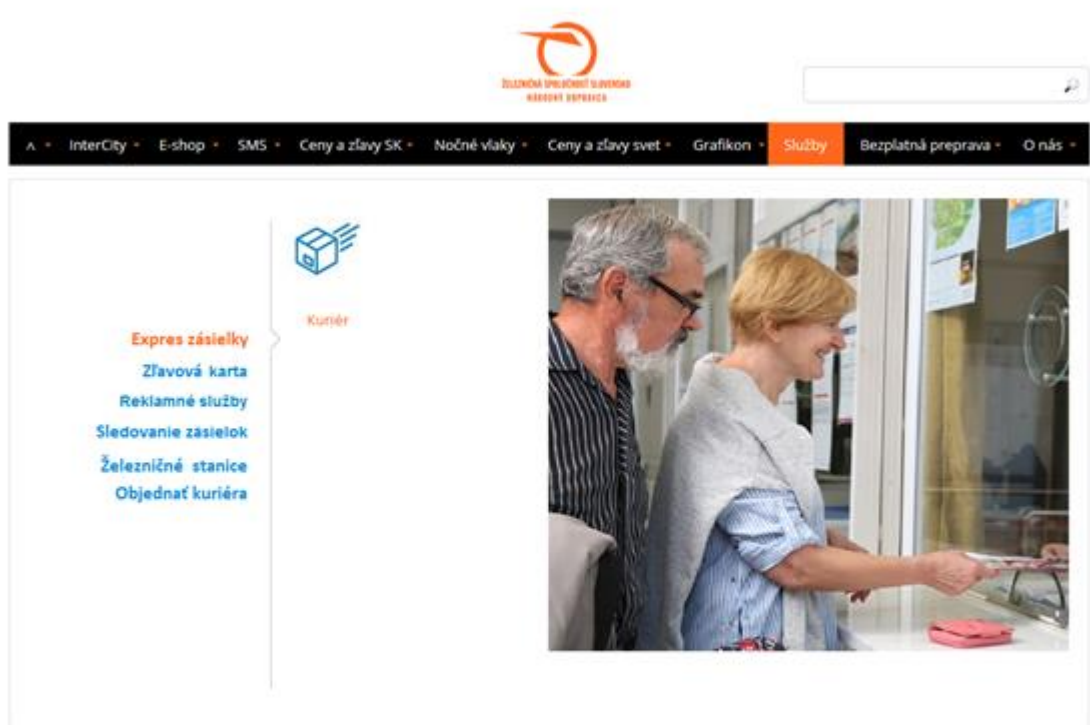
ŽELEZNIČNÁ SPOLOČNOSŤ SLOVENSKO
NÁRODNÝ DOPRAVCA

InterCity E-shop SMS Ceny a zľavy SK Nočné vlaky Ceny a zľavy svet Grafikon Služby Bezplatná preprava O nás

Kuriér

Expres zásielky
Zľavová karta
Reklamné služby
Sledovanie zásielok
Železničné stanice
Objednať kuriéra